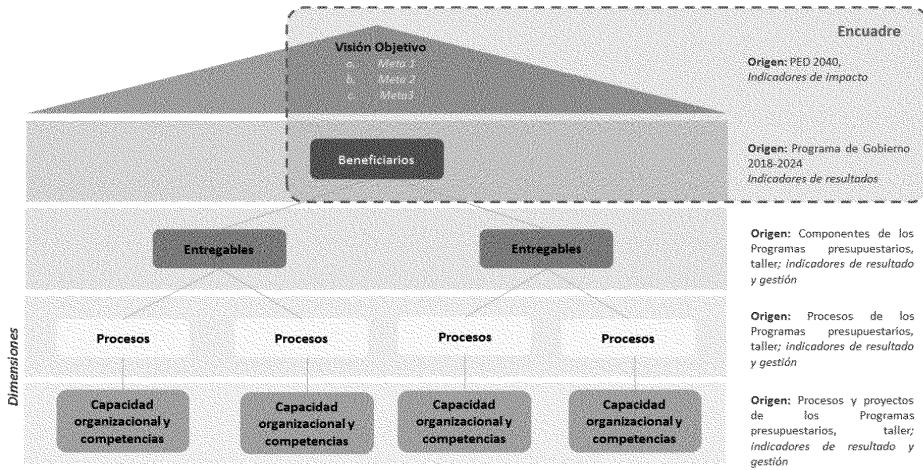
Encuadre

Visión Objetivo
a. Meta 1
b. Meta 2
c. Meta3

Origen: PED 2040, *Indicadores de impacto*

Beneficiarios

Origen: Programa de Gobierno 2018-2024 *Indicadores de resultados*

Entregables

Entregables

Origen: Componentes de los Programas presupuestarios, taller; *indicadores de resultado y gestión*

Dimensiones

Procesos

Procesos

Procesos

Procesos

Origen: Procesos de los Programas presupuestarios, taller; *indicadores de resultado y gestión*

Capacidad organizacional y competencias

Capacidad organizacional y competencias

Capacidad organizacional y competencias

Capacidad organizacional y competencias

Origen: Procesos y proyectos de los Programas presupuestarios, taller; *indicadores de resultado y gestión*